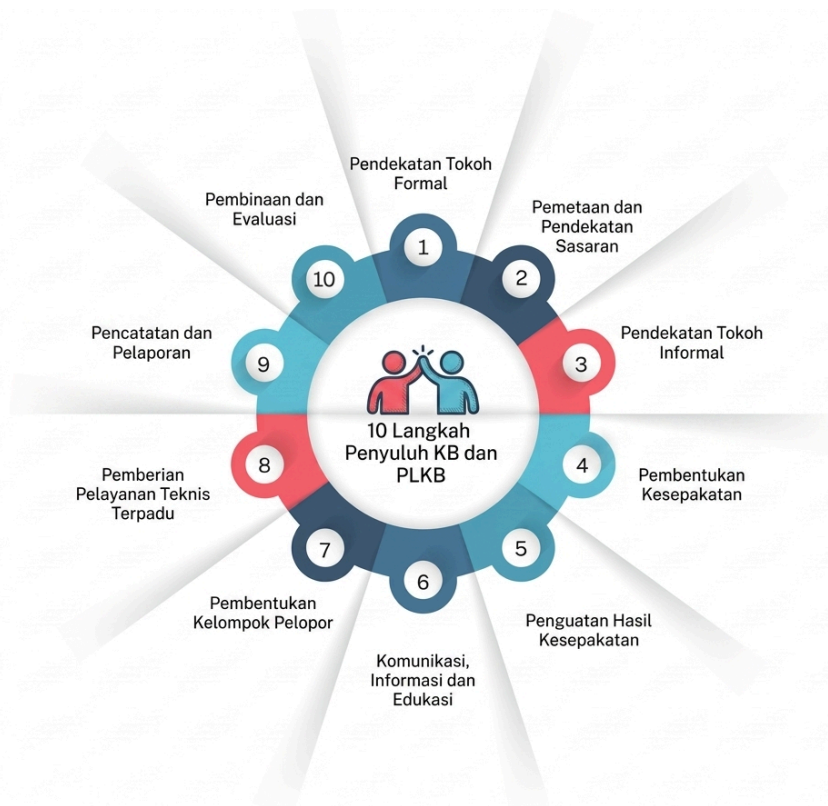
10 Langkah Penyuluh KB dan PLKB

1
Pendekatan Tokoh Formal

2
Pemetaan dan Pendekatan Sasaran

3
Pendekatan Tokoh Informal

4
Pembentukan Kesepakatan

5
Penguatan Hasil Kesepakatan

6
Komunikasi, Informasi dan Edukasi

7
Pembentukan Kelompok Pelopor

8
Pemberian Pelayanan Teknis Terpadu

9
Pencatatan dan Pelaporan

10
Pembinaan dan Evaluasi